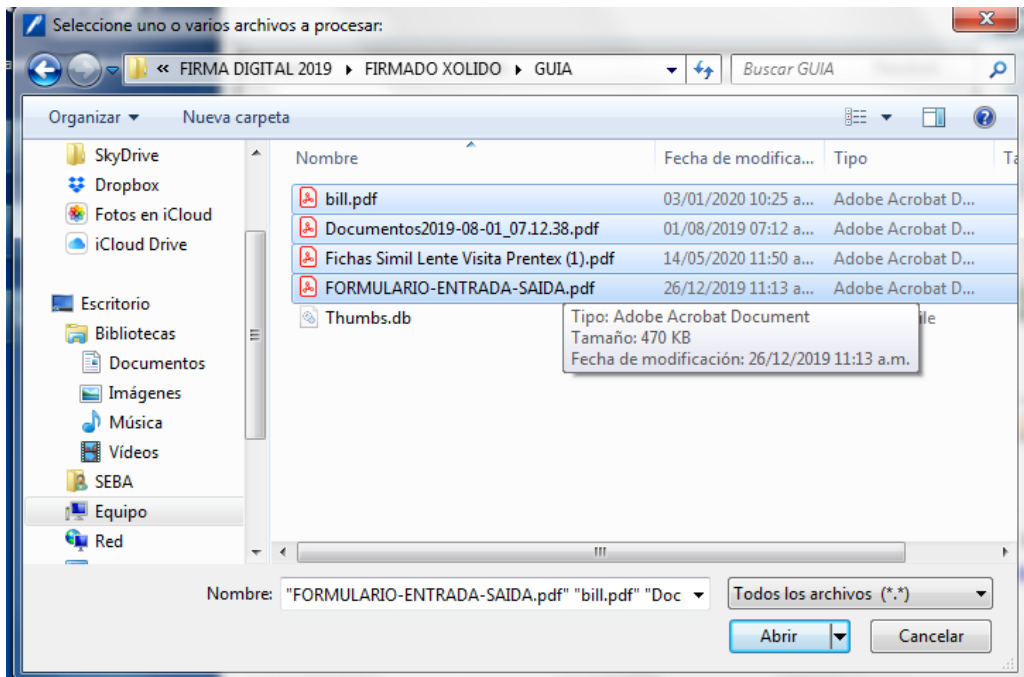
Seleccione uno o varios archivos a procesar:

« FIRMA DIGITAL 2019 ▸ FIRMADO XOLIDO ▸ GUIA

Buscar GUIA

Organizar ▾ Nueva carpeta

SkyDrive
Dropbox
Fotos en iCloud
iCloud Drive
Escritorio
Bibliotecas
Documentos
Imágenes
Música
Vídeos
SEBA
Equipo
Red

| Nombre | Fecha de modifica... | Tipo | Ta |
|---|---|---|---|
| bill.pdf | 03/01/2020 10:25 a... | Adobe Acrobat D... | |
| Documentos2019-08-01_07.12.38.pdf | 01/08/2019 07:12 a... | Adobe Acrobat D... | |
| Fichas Simil Lente Visita Prentex (1).pdf | 14/05/2020 11:50 a... | Adobe Acrobat D... | |
| FORMULARIO-ENTRADA-SAIDA.pdf | 26/12/2019 11:13 a... | Adobe Acrobat D... | |
| Thumbs.db | | ile | |

Tipo: Adobe Acrobat Document
Tamaño: 470 KB
Fecha de modificación: 26/12/2019 11:13 a.m.

Nombre: "FORMULARIO-ENTRADA-SAIDA.pdf" "bill.pdf" "Doc

Todos los archivos (*.*)

Abrir

Cancelar